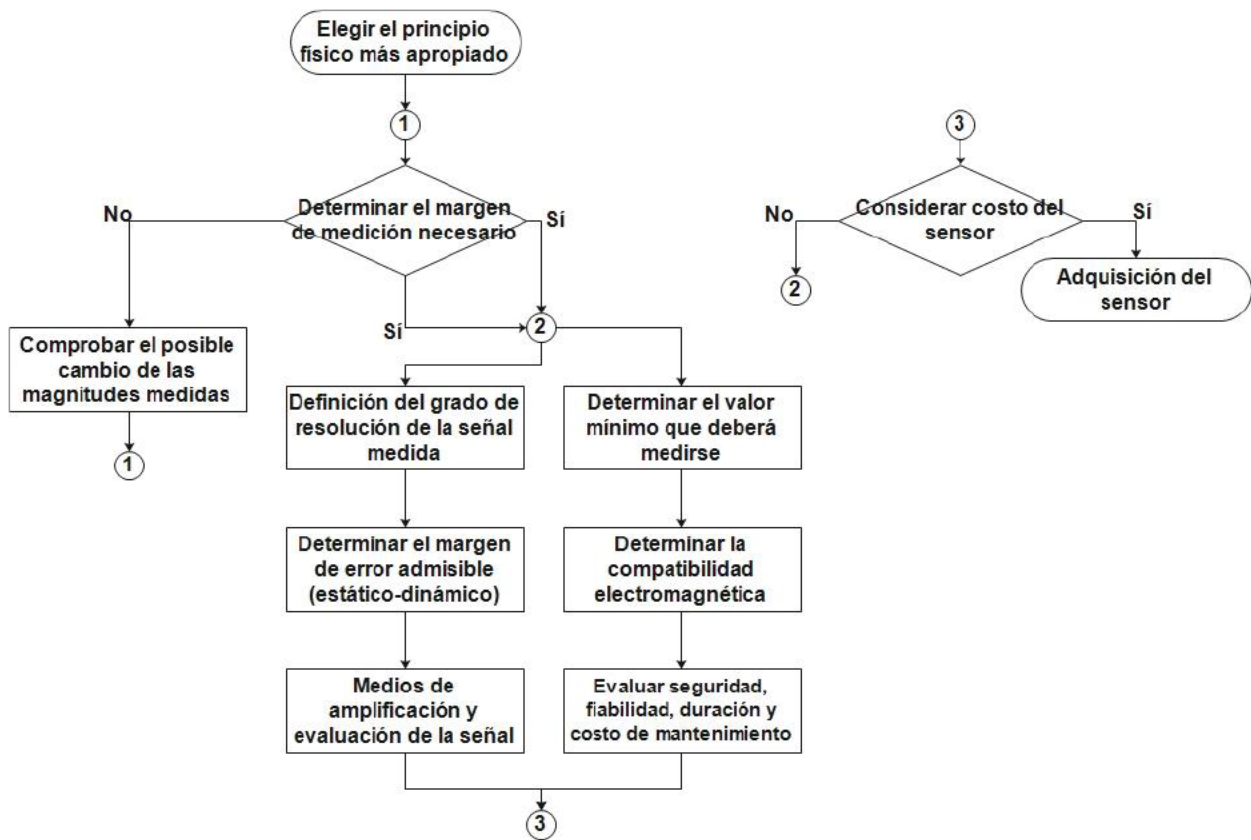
Elegir el principio físico más apropiado

1

Determinar el margen de medición necesario

No

Sí

Sí

Comprobar el posible cambio de las magnitudes medidas

1

2

Definición del grado de resolución de la señal medida

Determinar el margen de error admisible (estático-dinámico)

Medios de amplificación y evaluación de la señal

Determinar el valor mínimo que deberá medirse

Determinar la compatibilidad electromagnética

Evaluar seguridad, fiabilidad, duración y costo de mantenimiento

3

3

Considerar costo del sensor

No

Sí

2

Adquisición del sensor